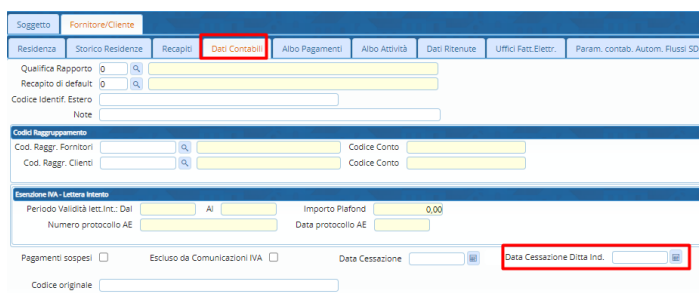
Soggetto Fornitore/Cliente

Residenza | Storico Residenze | Recapiti | Dati Contabili | Albo Pagamenti | Albo Attività | Dati Ritenute | Uffici Fatt.Elettr. | Param. contab. Autom. Flussi SD

Qualifica Rapporto 0

Recapito di default 0

Codice Identif. Estero

Note

Codici Raggruppamento

Cod. Raggr. Fornitori Codice Conto

Cod. Raggr. Clienti Codice Conto

Esenzione IVA - Lettera Intento

Periodo Validità lett.Int.: Dal Al Importo Plafond 0,00

Numero protocollo AE Data protocollo AE

Pagamenti sospesi Escluso da Comunicazioni IVA Data Cessazione Data Cessazione Ditta Ind.

Codice originale